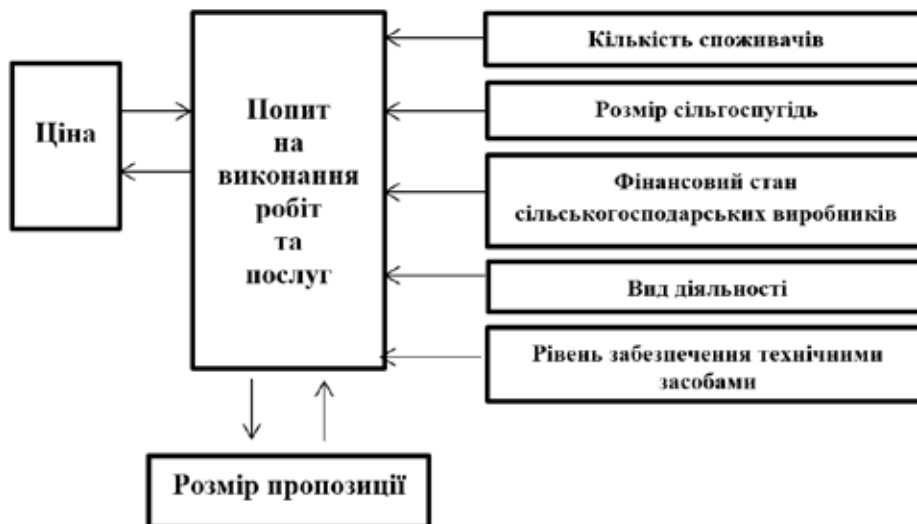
Ціна

Попит на виконання робіт та послуг

Кількість споживачів

Розмір сільгоспугідь

Фінансовий стан сільськогосподарських виробників

Вид діяльності

Рівень забезпечення технічними засобами

Розмір пропозиції